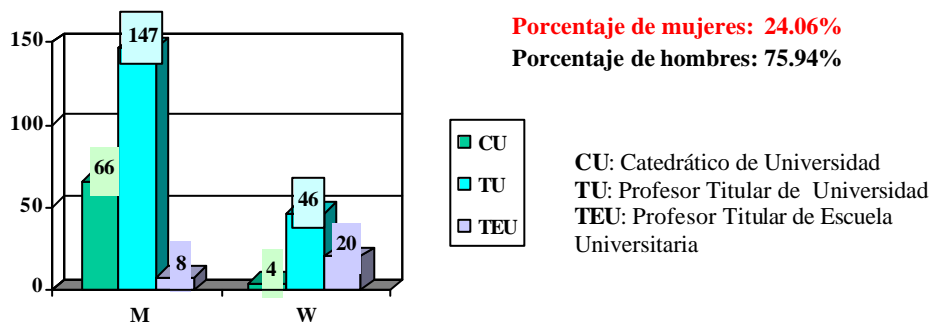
150
100
50
0
147
66
8
46
4
20
M
W

CU
TU
TEU

Porcentaje de mujeres: 24.06%
Porcentaje de hombres: 75.94%

CU: Catedrático de Universidad
TU: Profesor Titular de Universidad
TEU: Profesor Titular de Escuela Universitaria